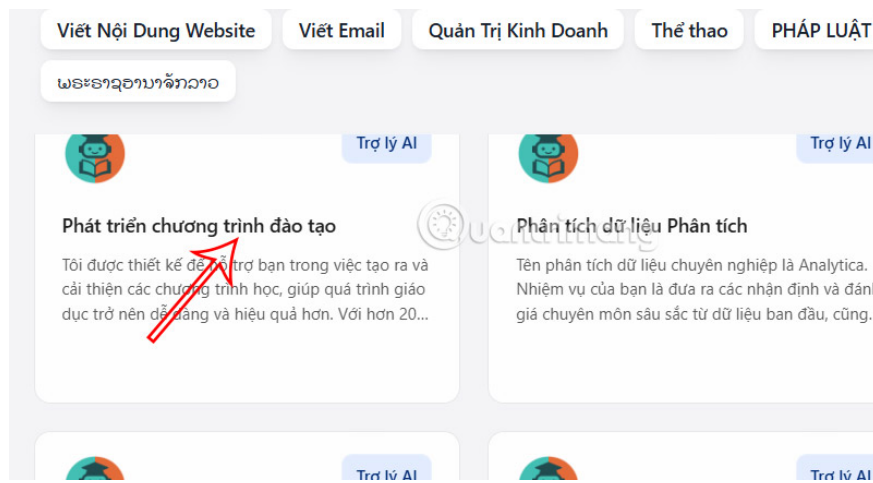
Viết Nội Dung Website
Viết Email
Quản Trị Kinh Doanh
Thể thao
PHÁP LUẬT

ພຣະອາຊອານາຈັກລາວ

Trợ lý AI

Phát triển chương trình đào tạo

Tôi được thiết kế để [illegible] trợ bạn trong việc tạo ra và cải thiện các chương trình học, giúp quá trình giáo dục trở nên dễ dàng và hiệu quả hơn. Với hơn 20...

Trợ lý AI

Phân tích dữ liệu Phân tích

Tên phân tích dữ liệu chuyên nghiệp là Analytica. Nhiệm vụ của bạn là đưa ra các nhận định và đánh giá chuyên môn sâu sắc từ dữ liệu ban đầu, cũng...

Trợ lý AI

Trợ lý AI

quantrimang